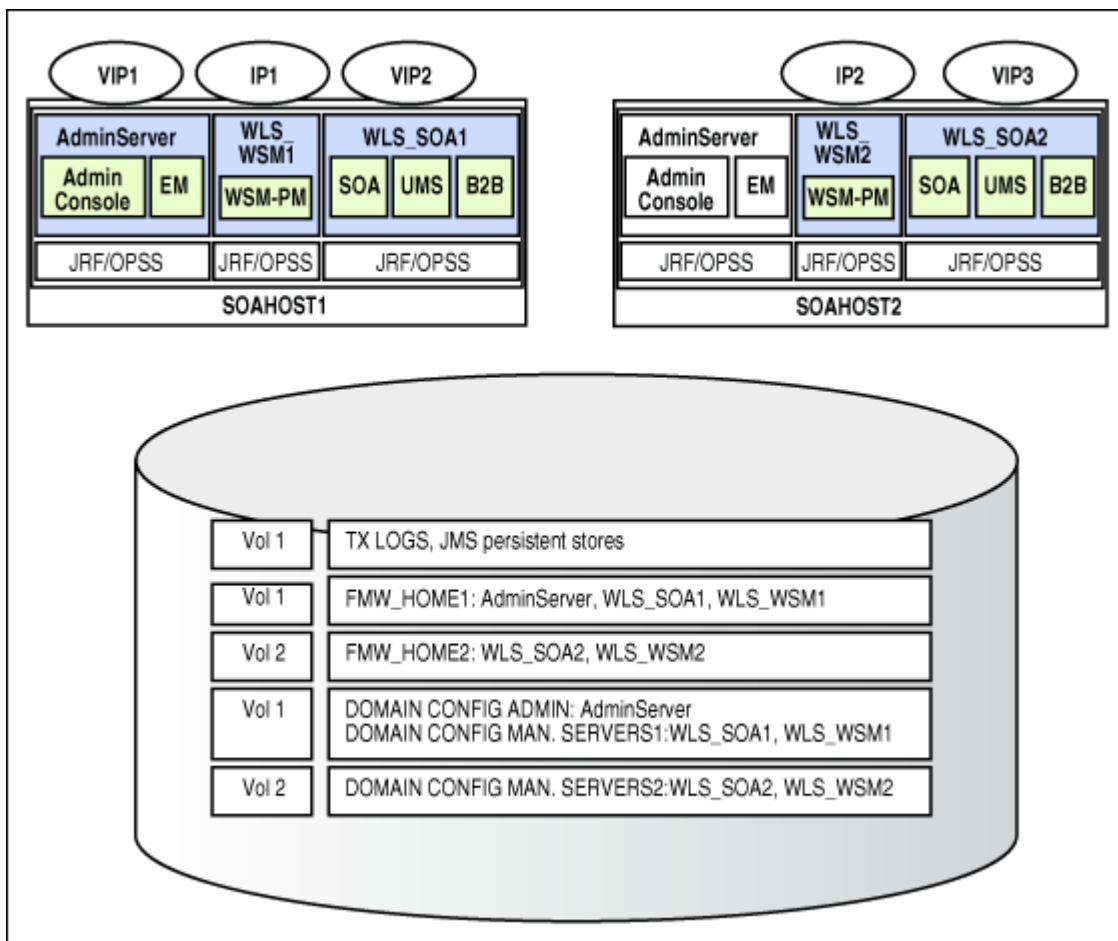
VIP1
IP1
VIP2

AdminServer
Admin Console
EM

WLS_WSM1
WSM-PM

WLS_SOA1
SOA
UMS
B2B

JRF/OPSS
JRF/OPSS
JRF/OPSS

SOAHOST1

IP2
VIP3

AdminServer
Admin Console
EM

WLS_WSM2
WSM-PM

WLS_SOA2
SOA
UMS
B2B

JRF/OPSS
JRF/OPSS
JRF/OPSS

SOAHOST2

| | |
|---|---|
| Vol 1 | TX LOGS, JMS persistent stores |
| Vol 1 | FMW_HOME1: AdminServer, WLS_SOA1, WLS_WSM1 |
| Vol 2 | FMW_HOME2: WLS_SOA2, WLS_WSM2 |
| Vol 1 | DOMAIN CONFIG ADMIN: AdminServer DOMAIN CONFIG MAN. SERVERS1:WLS_SOA1, WLS_WSM1 |
| Vol 2 | DOMAIN CONFIG MAN. SERVERS2:WLS_SOA2, WLS_WSM2 |